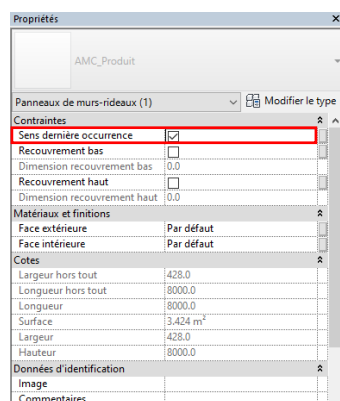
Propriétés

AMC_Produit

Panneaux de murs-rideaux (1)

Modifier le type

Contraintes

| | |
|---|---|
| Sens dernière occurrence | ☑ |
| Recouvrement bas | ☐ |
| Dimension recouvrement bas | 0.0 |
| Recouvrement haut | ☐ |
| Dimension recouvrement haut | 0.0 |

Matériaux et finitions

| | |
|---|---|
| Face extérieure | Par défaut |
| Face intérieure | Par défaut |

Cotes

| | |
|---|---|
| Largeur hors tout | 428.0 |
| Longueur hors tout | 8000.0 |
| Longueur | 8000.0 |
| Surface | 3.424 m² |
| Largeur | 428.0 |
| Hauteur | 8000.0 |

Données d'identification

| | |
|---|---|
| Image | |
| Commentaires | |